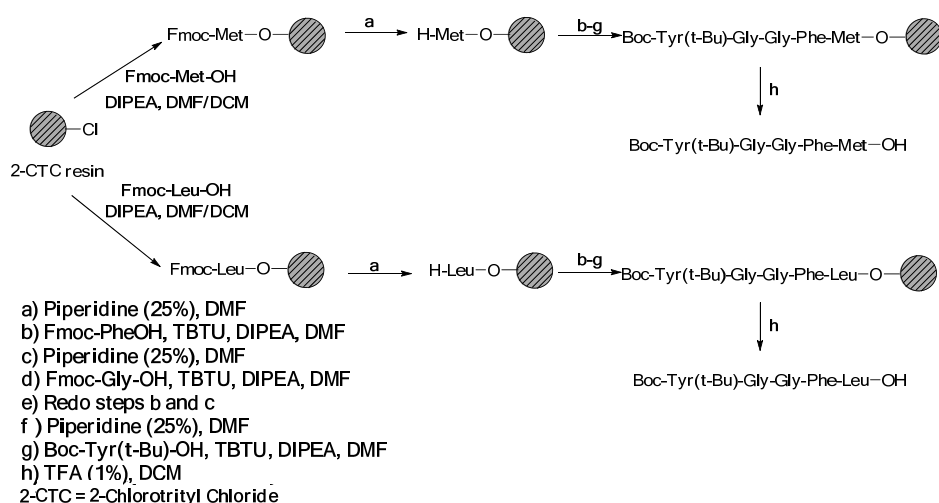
Fmoc-Met—O—

a

H-Met—O—

b-g

Boc-Tyr(t-Bu)-Gly-Gly-Phe-Met—O—

Fmoc-Met-OH
DIPEA, DMF/DCM

—Cl

2-CTC resin

h

Boc-Tyr(t-Bu)-Gly-Gly-Phe-Met—OH

Fmoc-Leu-OH
DIPEA, DMF/DCM

Fmoc-Leu—O—

a

H-Leu—O—

b-g

Boc-Tyr(t-Bu)-Gly-Gly-Phe-Leu—O—

h

Boc-Tyr(t-Bu)-Gly-Gly-Phe-Leu—OH

a) Piperidine (25%), DMF
b) Fmoc-PheOH, TBTU, DIPEA, DMF
c) Piperidine (25%), DMF
d) Fmoc-Gly-OH, TBTU, DIPEA, DMF
e) Redo steps b and c
f ) Piperidine (25%), DMF
g) Boc-Tyr(t-Bu)-OH, TBTU, DIPEA, DMF
h) TFA (1%), DCM
2-CTC = 2-Chlorotrityl Chloride